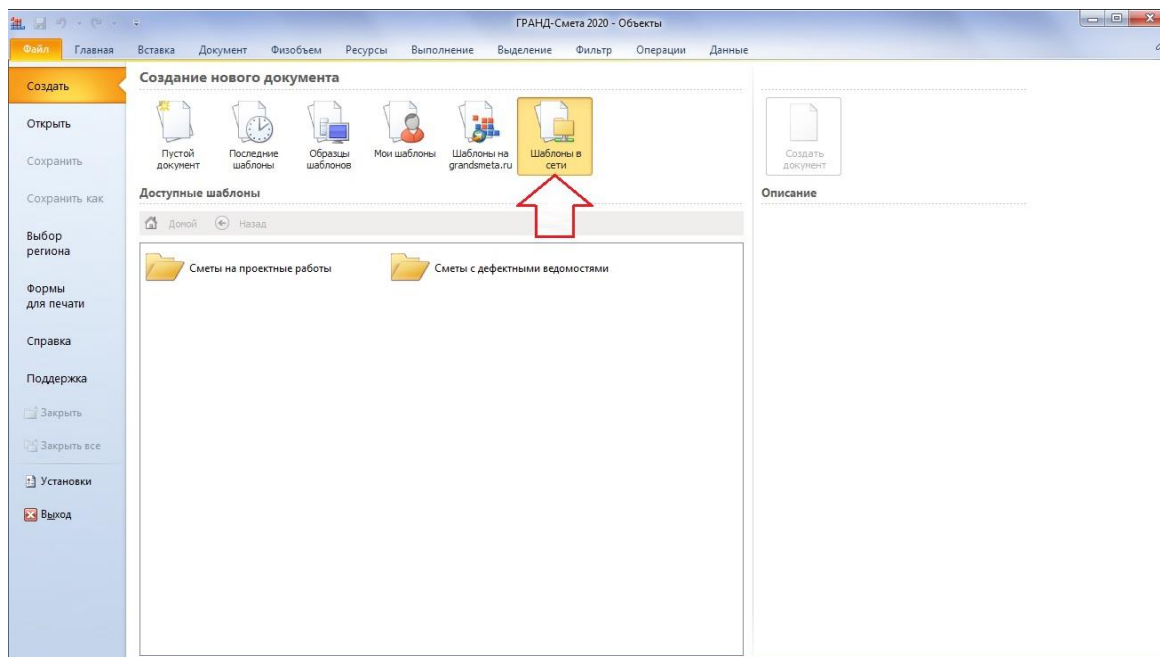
ГРАНД-Смета 2020 - Объекты

Файл Главная Вставка Документ Физобъем Ресурсы Выполнение Выделение Фильтр Операции Данные

Создать
Открыть
Сохранить
Сохранить как
Выбор региона
Формы для печати
Справка
Поддержка
Закрыть
Закрыть все
Установки
Выход

Создание нового документа

Пустой документ
Последние шаблоны
Образцы шаблонов
Мои шаблоны
Шаблоны на grandsmeta.ru
Шаблоны в сети

Доступные шаблоны

Домой Назад

Сметы на проектные работы
Сметы с дефектными ведомостями

Создать документ

Описание